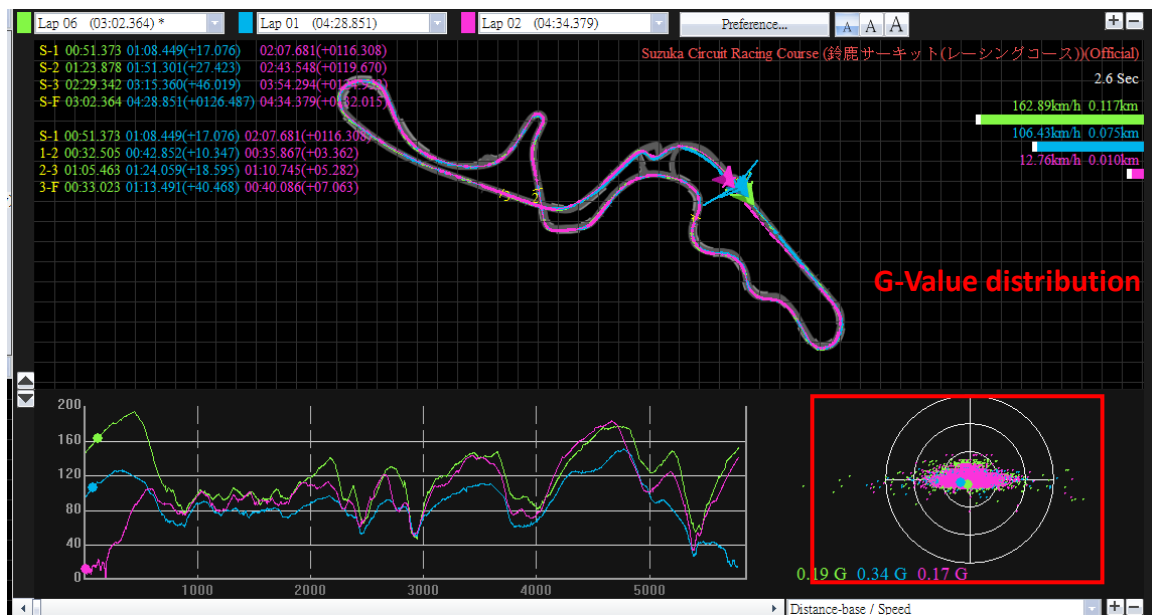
Lap 06 (03:02.364) *
Lap 01 (04:28.851)
Lap 02 (04:34.379)
Preference...
A A A
+ −

S-1 00:51.373 01:08.449(+17.076) 02:07.681(+0116.308)
S-2 01:23.878 01:51.301(+27.423) 02:43.548(+0119.670)
S-3 02:29.342 03:15.360(+46.019) 03:54.294(+0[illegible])
S-F 03:02.364 04:28.851(+0126.487) 04:34.379(+0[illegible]2.015)

S-1 00:51.373 01:08.449(+17.076) 02:07.681(+0116.308)
1-2 00:32.505 00:42.852(+10.347) 00:35.867(+03.362)
2-3 01:05.463 01:24.059(+18.595) 01:10.745(+05.282)
3-F 00:33.023 01:13.491(+40.468) 00:40.086(+07.063)

Suzuka Circuit Racing Course (鈴鹿サーキット(レーシングコース))(Official)
2.6 Sec
162.89km/h 0.117km
106.43km/h 0.075km
12.76km/h 0.010km

G-Value distribution

200
160
120
80
40
0
1000
2000
3000
4000
5000

0.19 G 0.34 G 0.17 G

Distance-base / Speed
+ −